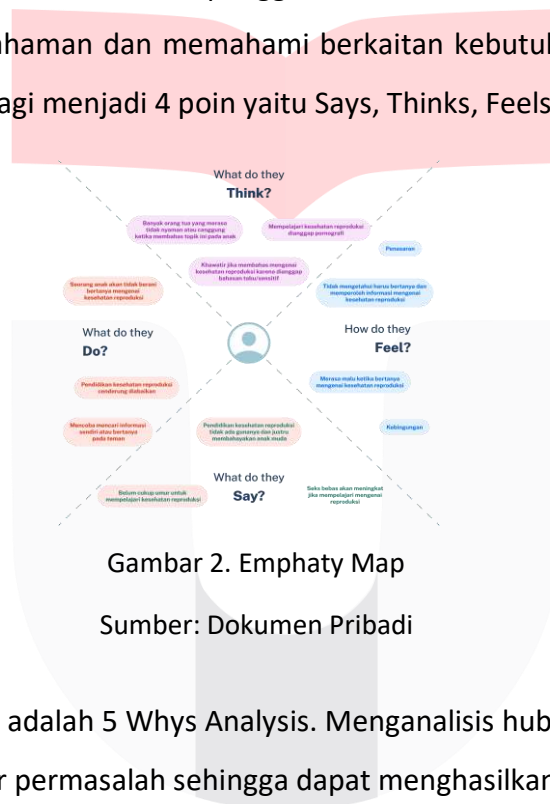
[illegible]ahaman dan memahami berkaitan kebutu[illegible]
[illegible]agi menjadi 4 poin yaitu Says, Thinks, Feels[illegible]

What do they
Think?

Banyak orang tua yang merasa tidak nyaman atau canggung ketika membahas topik ini pada anak

Mempelajari kesehatan reproduksi dianggap porno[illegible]

Penasaran

Khawatir jika membahas mengenai kesehatan reproduksi karena dianggap bahasan tabu/sensitif

Seorang anak akan tidak berani bertanya mengenai kesehatan reproduksi

Tidak mengetahui harus bertanya dan memperoleh informasi mengenai kesehatan reproduksi

What do they
Do?

How do they
Feel?

Pendidikan kesehatan reproduksi cenderung diabaikan

Merasa malu ketika bertanya mengenai kesehatan reproduksi

Mencoba mencari informasi sendiri atau bertanya pada teman

Pendidikan kesehatan reproduksi tidak ada gunanya dan justru membahayakan anak muda

Kebingungan

What do they
Say?

Belum cukup umur untuk mempelajari kesehatan reproduksi

Seks bebas akan meningkat jika mempelajari mengenai reproduksi

Gambar 2. Emphaty Map

Sumber: Dokumen Pribadi

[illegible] adalah 5 Whys Analysis. Menganalisis hub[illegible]
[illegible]r permasalah sehingga dapat menghasilkan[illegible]